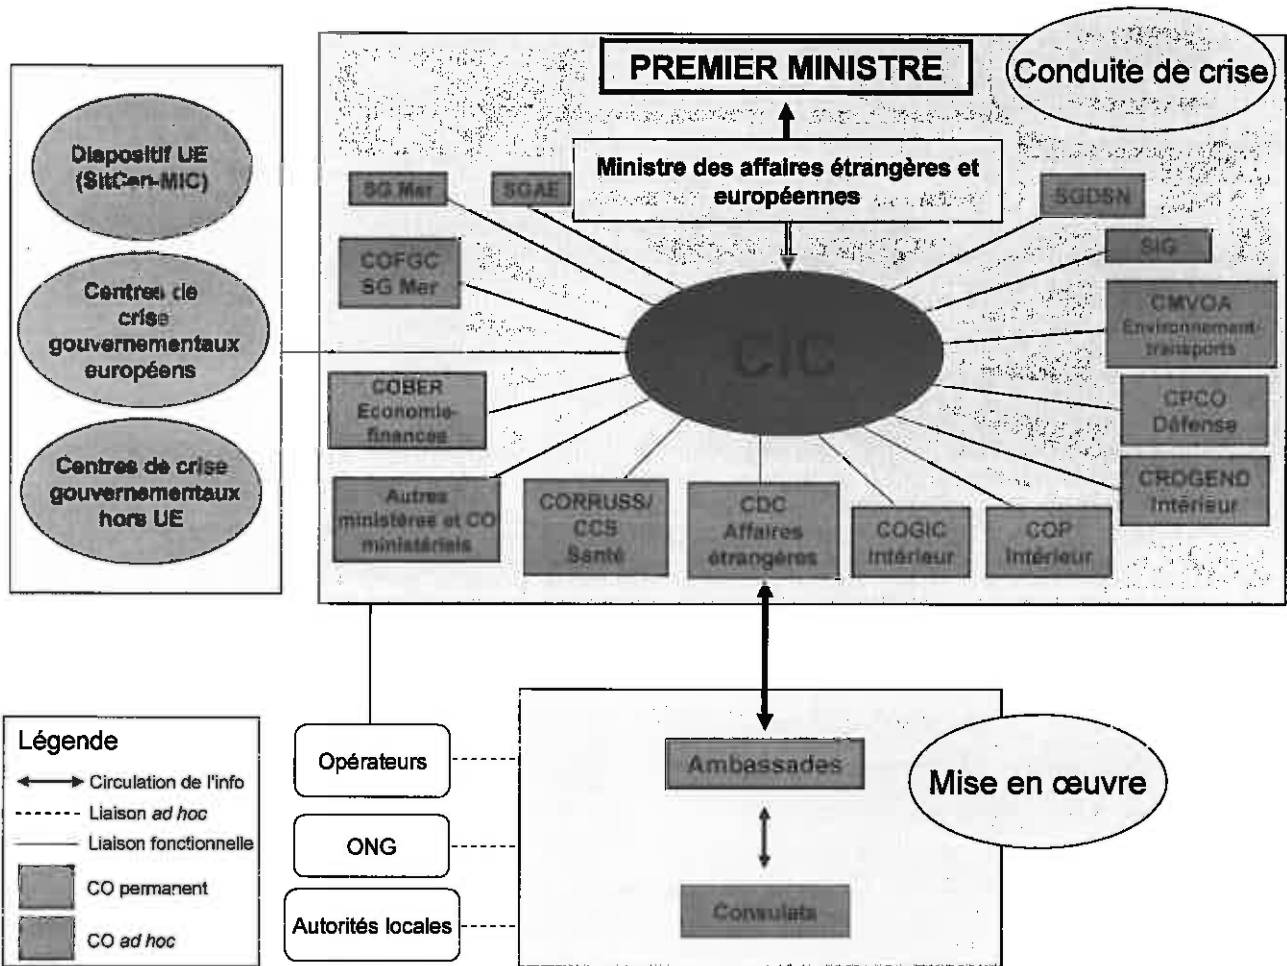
Dispositif UE (SitCen-MIC)

Centres de crise gouvernementaux européens

Centres de crise gouvernementaux hors UE

PREMIER MINISTRE

Conduite de crise

Ministre des affaires étrangères et européennes

SG Mer

SGAE

SGDSN

SIG

COFGC SG Mer

CMVOA Environnement-transports

CIC

COBER Economie-finances

CPCO Défense

CROGEND Intérieur

Autres ministères et CO ministériels

CORRUSS/ CCS Santé

CDC Affaires étrangères

COGIC Intérieur

COP Intérieur

Légende

Circulation de l'info

Liaison *ad hoc*

Liaison fonctionnelle

CO permanent

CO *ad hoc*

Opérateurs

ONG

Autorités locales

Ambassades

Consulats

Mise en œuvre